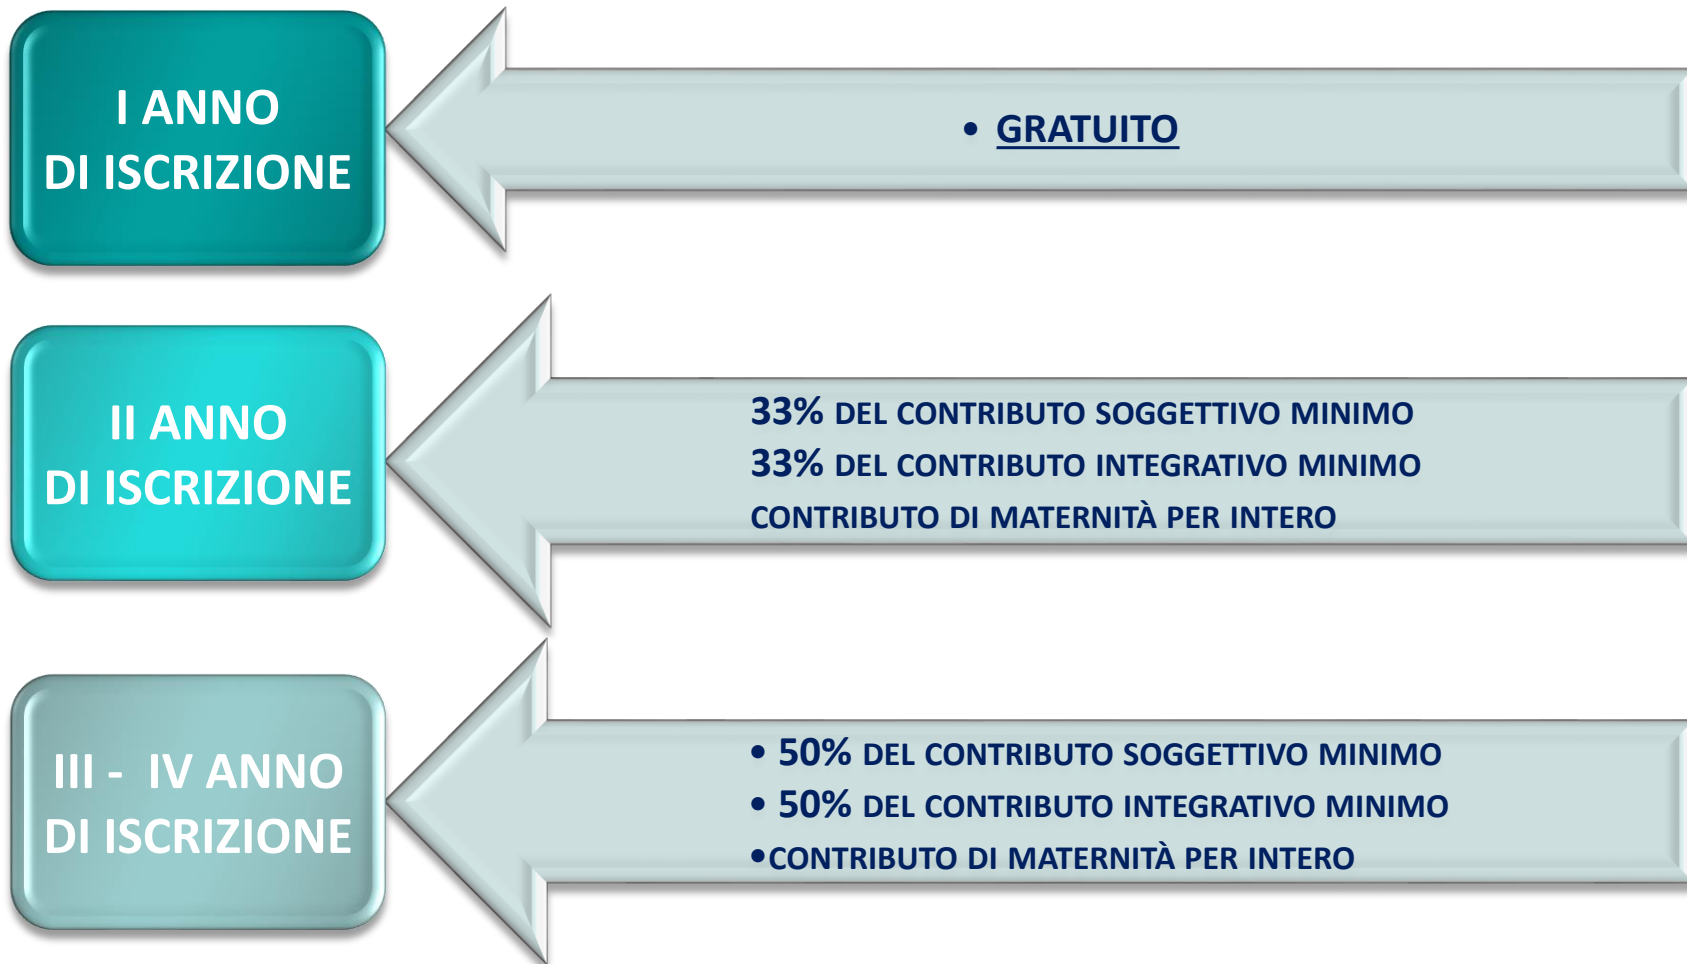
I ANNO
DI ISCRIZIONE

• GRATUITO

II ANNO
DI ISCRIZIONE

33% DEL CONTRIBUTO SOGGETTIVO MINIMO
33% DEL CONTRIBUTO INTEGRATIVO MINIMO
CONTRIBUTO DI MATERNITÀ PER INTERO

III - IV ANNO
DI ISCRIZIONE

• 50% DEL CONTRIBUTO SOGGETTIVO MINIMO
• 50% DEL CONTRIBUTO INTEGRATIVO MINIMO
•CONTRIBUTO DI MATERNITÀ PER INTERO